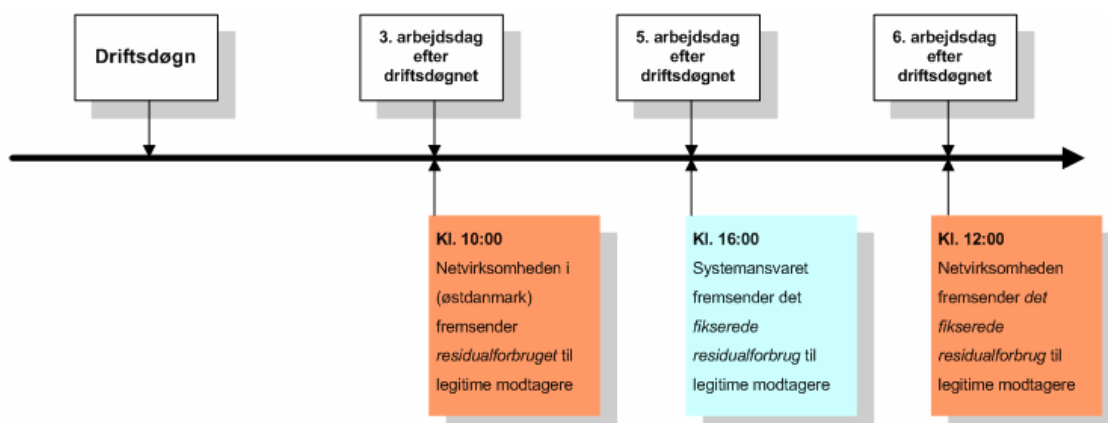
Driftsdøgn

3. arbejdsdag efter driftsdøgnet

5. arbejdsdag efter driftsdøgnet

6. arbejdsdag efter driftsdøgnet

Kl. 10:00
Netvirksomheden i (østdanmark) fremsender residualforbruget til legitime modtagere

Kl. 16:00
Systemansvaret fremsender det fikserede residualforbrug til legitime modtagere

Kl. 12:00
Netvirksomheden fremsender det fikserede residualforbrug til legitime modtagere